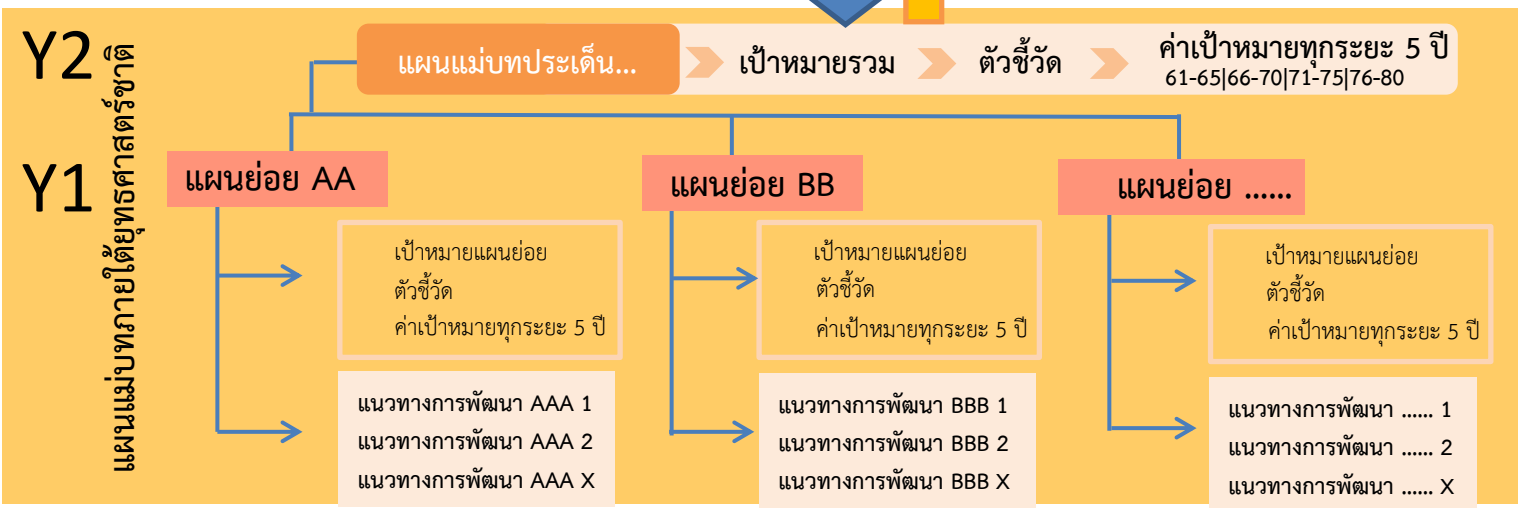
Y2

Y1

แผนแม่บทภายใต้ยุทธศาสตร์ชาติ

แผนแม่บทประเด็น...

เป้าหมายรวม

ตัวชี้วัด

ค่าเป้าหมายทุกระยะ 5 ปี
61-65|66-70|71-75|76-80

แผนย่อย AA

เป้าหมายแผนย่อย
ตัวชี้วัด
ค่าเป้าหมายทุกระยะ 5 ปี

แนวทางการพัฒนา AAA 1
แนวทางการพัฒนา AAA 2
แนวทางการพัฒนา AAA X

แผนย่อย BB

เป้าหมายแผนย่อย
ตัวชี้วัด
ค่าเป้าหมายทุกระยะ 5 ปี

แนวทางการพัฒนา BBB 1
แนวทางการพัฒนา BBB 2
แนวทางการพัฒนา BBB X

แผนย่อย ......

เป้าหมายแผนย่อย
ตัวชี้วัด
ค่าเป้าหมายทุกระยะ 5 ปี

แนวทางการพัฒนา ...... 1
แนวทางการพัฒนา ...... 2
แนวทางการพัฒนา ...... X